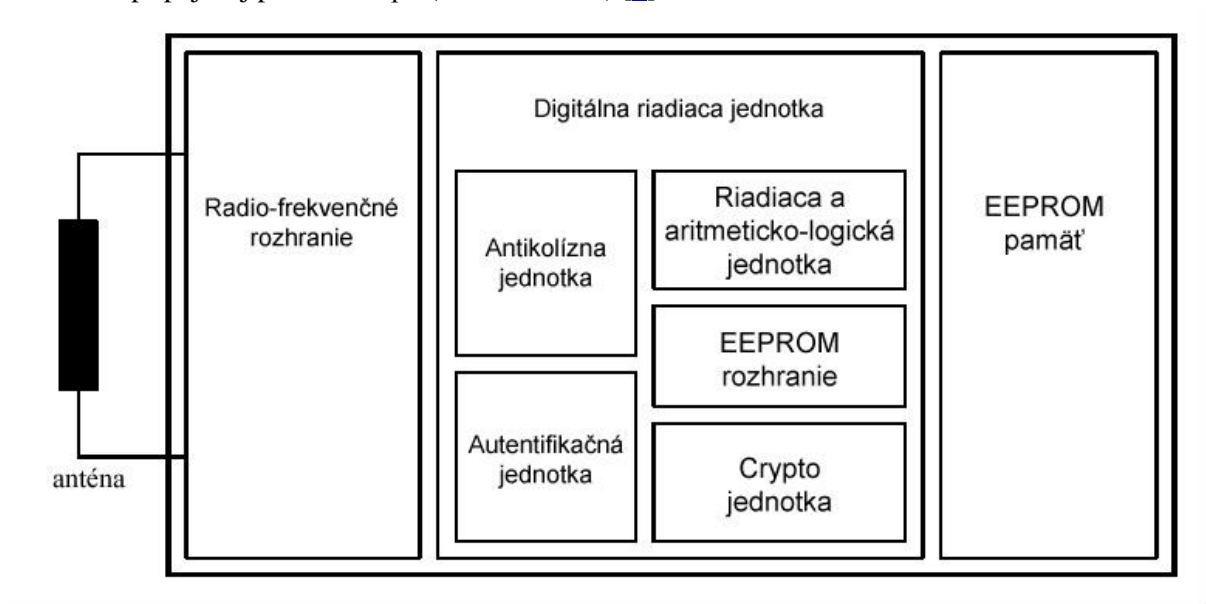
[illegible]

Radio-frekvenčné rozhranie

Digitálna riadiaca jednotka

Antikolízna jednotka

Riadiaca a aritmeticko-logická jednotka

EEPROM rozhranie

Autentifikačná jednotka

Crypto jednotka

EEPROM pamäť

anténa